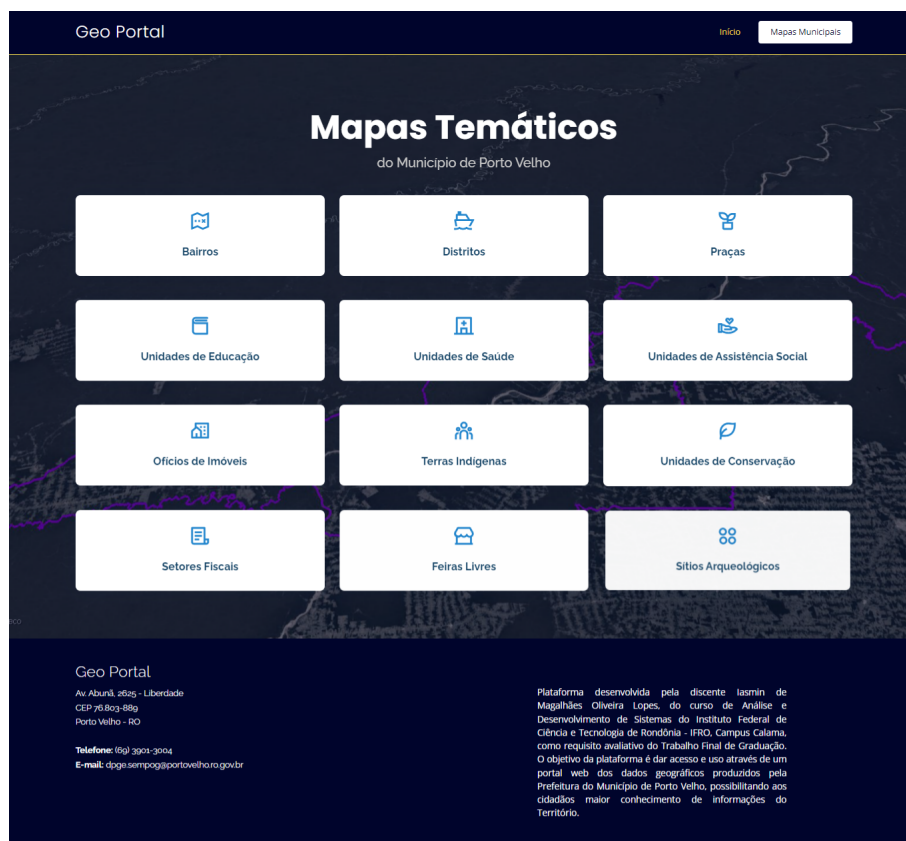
Geo Portal

Início

Mapas Municipais

Mapas Temáticos

do Município de Porto Velho

Bairros

Distritos

Praças

Unidades de Educação

Unidades de Saúde

Unidades de Assistência Social

Ofícios de Imóveis

Terras Indígenas

Unidades de Conservação

Setores Fiscais

Feiras Livres

Sítios Arqueológicos

eco

Geo Portal

Av. Abunã, 2625 - Liberdade
CEP 76.803-889
Porto Velho - RO

Telefone: (69) 3901-3004
E-mail: dpge.sempog@portovelho.ro.gov.br

Plataforma desenvolvida pela discente Iasmin de Magalhães Oliveira Lopes, do curso de Análise e Desenvolvimento de Sistemas do Instituto Federal de Ciência e Tecnologia de Rondônia - IFRO, Campus Calama, como requisito avaliativo do Trabalho Final de Graduação. O objetivo da plataforma é dar acesso e uso através de um portal web dos dados geográficos produzidos pela Prefeitura do Município de Porto Velho, possibilitando aos cidadãos maior conhecimento de informações do Território.